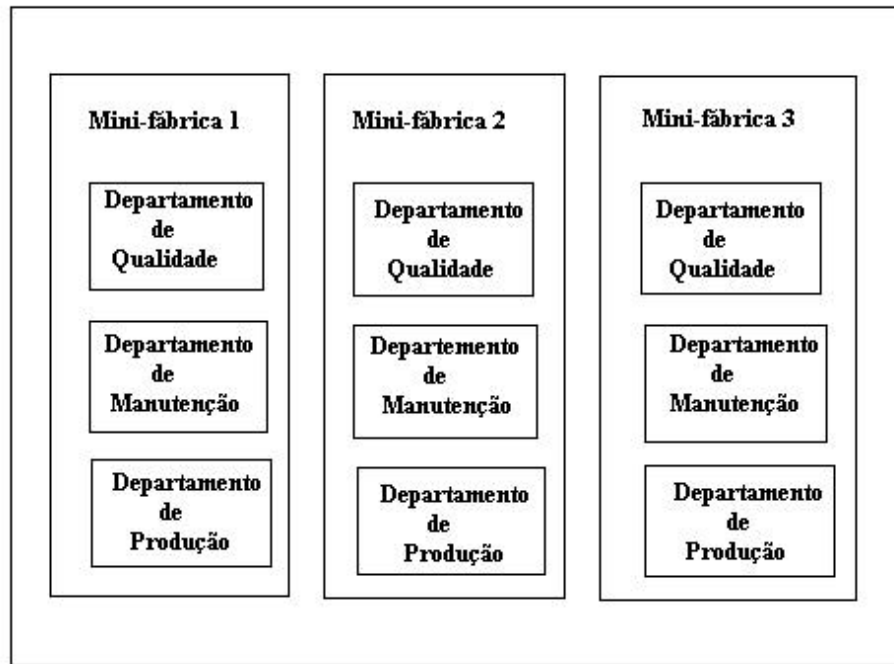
Mini-fábrica 1

Departamento de Qualidade

Departamento de Manutenção

Departamento de Produção

Mini-fábrica 2

Departamento de Qualidade

Departemento de Manutenção

Departamento de Produção

Mini-fábrica 3

Departamento de Qualidade

Departamento de Manutenção

Departamento de Produção